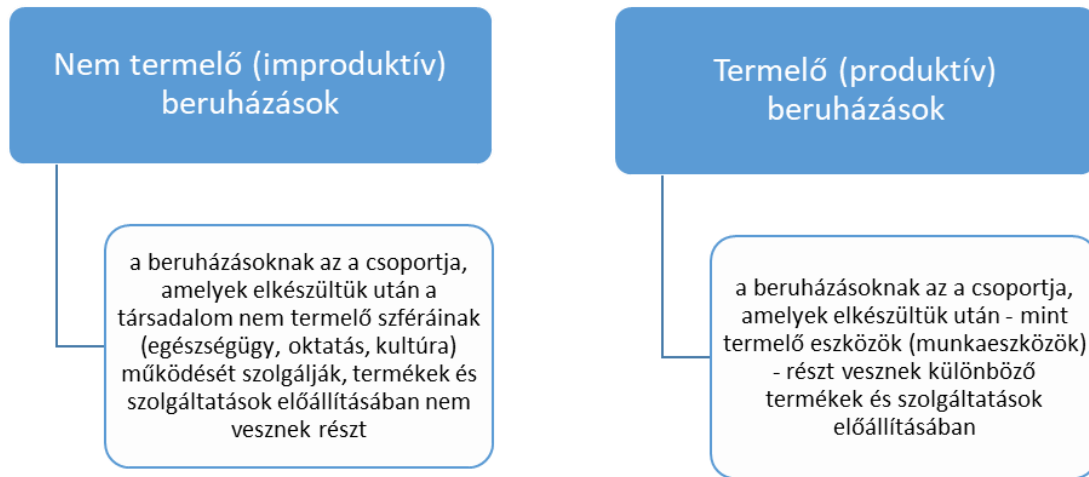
Nem termelő (improduktív) beruházások

a beruházásoknak az a csoportja, amelyek elkészültük után a társadalom nem termelő szféráinak (egészségügy, oktatás, kultúra) működését szolgálják, termékek és szolgáltatások előállításában nem vesznek részt

Termelő (produktív) beruházások

a beruházásoknak az a csoportja, amelyek elkészültük után - mint termelő eszközök (munkaeszközök) - részt vesznek különböző termékek és szolgáltatások előállításában